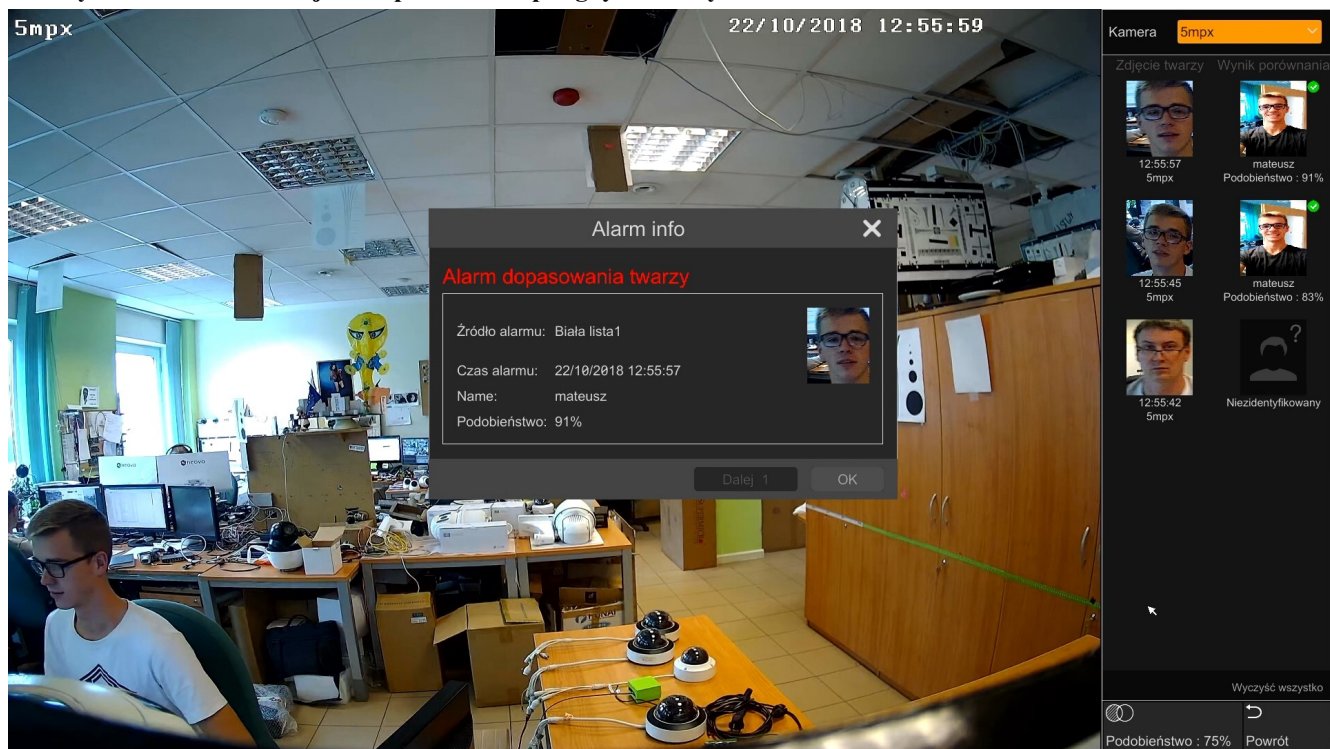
5mpx

22/10/2018 12:55:59

Kamera 5mpx

Zdjęcie twarzy Wynik porównania

12:55:57
5mpx

mateusz
Podobieństwo : 91%

12:55:45
5mpx

mateusz
Podobieństwo : 83%

12:55:42
5mpx

Niezidentyfikowany

Alarm info

Alarm dopasowania twarzy

Źródło alarmu: Biała lista1

Czas alarmu: 22/10/2018 12:55:57

Name: mateusz

Podobieństwo: 91%

Dalej 1 OK

Wyczyść wszystko

Podobieństwo : 75% Powrót